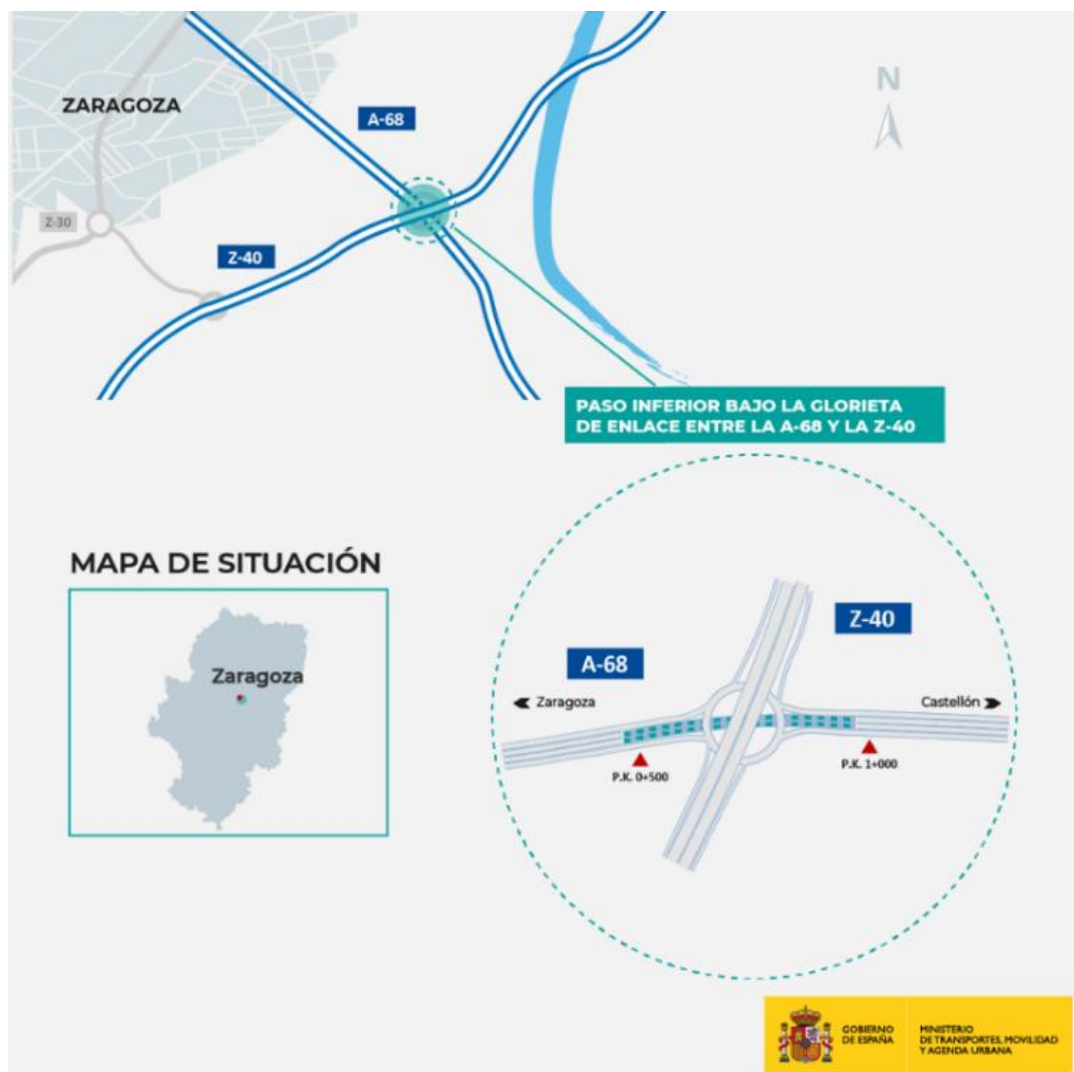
ZARAGOZA

A-68

N

Z-30

Z-40

PASO INFERIOR BAJO LA GLORIETA DE ENLACE ENTRE LA A-68 Y LA Z-40

MAPA DE SITUACIÓN

Zaragoza

Z-40

A-68

Zaragoza

Castellón

P.K. 0+500

P.K. 1+000

GOBIERNO DE ESPAÑA

MINISTERIO DE TRANSPORTES, MOVILIDAD Y AGENDA URBANA